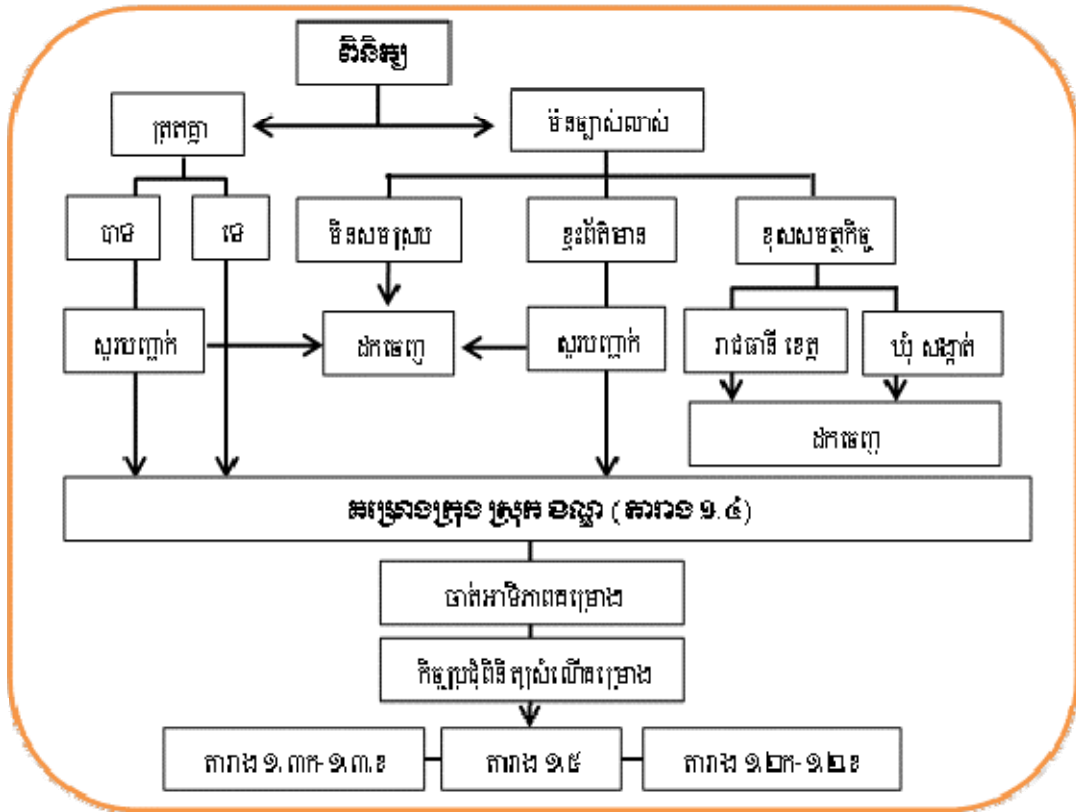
ពិនិត្យ

គ្រប់គ្រា

មិនច្បាស់លាស់

បាទ

ទេ

មិនសមស្រប

ខ្វះព័ត៌មាន

ខុសសមត្ថកិច្ច

សួរបញ្ជាក់

ដកចេញ

សួរបញ្ជាក់

រាជធានី ខេត្ត

ឃុំ សង្កាត់

ដកចេញ

អប្រោចក្រុង ស្រុក ខណ្ឌ (តារាង ១.៤)

ចាត់អាទិភាពគម្រោង

កិច្ចប្រជុំពិនិត្យសំណើគម្រោង

តារាង ១.៣ក-១.៣ខ

តារាង ១.៥

តារាង ១.២ក-១.២ខ